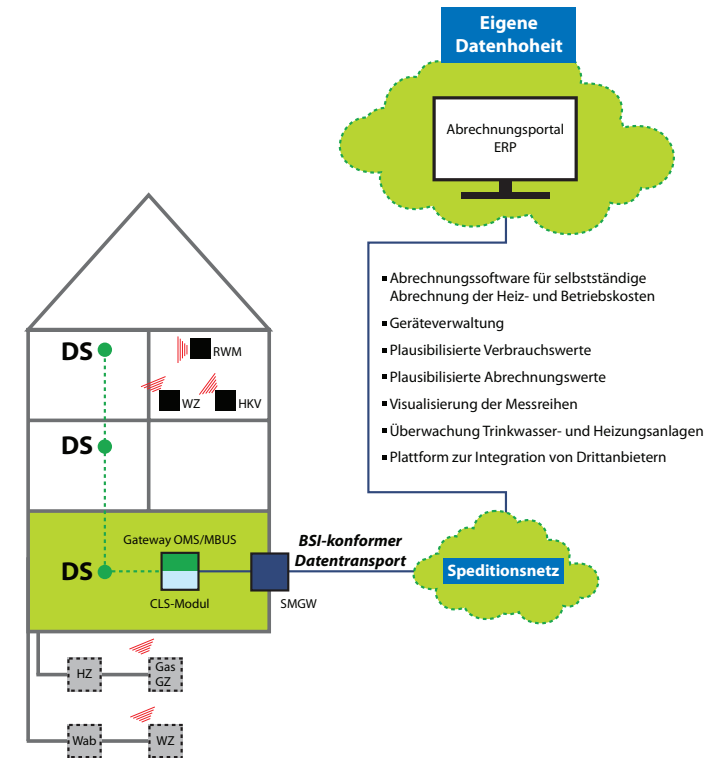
Eigene Datenhoheit

Abrechnungsportal
ERP

- Abrechnungssoftware für selbstständige Abrechnung der Heiz- und Betriebskosten
- Geräteverwaltung
- Plausibilisierte Verbrauchswerte
- Plausibilisierte Abrechnungswerte
- Visualisierung der Messreihen
- Überwachung Trinkwasser- und Heizungsanlagen
- Plattform zur Integration von Drittanbietern

DS
RWM
WZ
HKV
DS
DS
Gateway OMS/MBUS
CLS-Modul
BSI-konformer Datentransport
SMGW
Speditionsnetz
HZ
Gas GZ
Wab
WZ